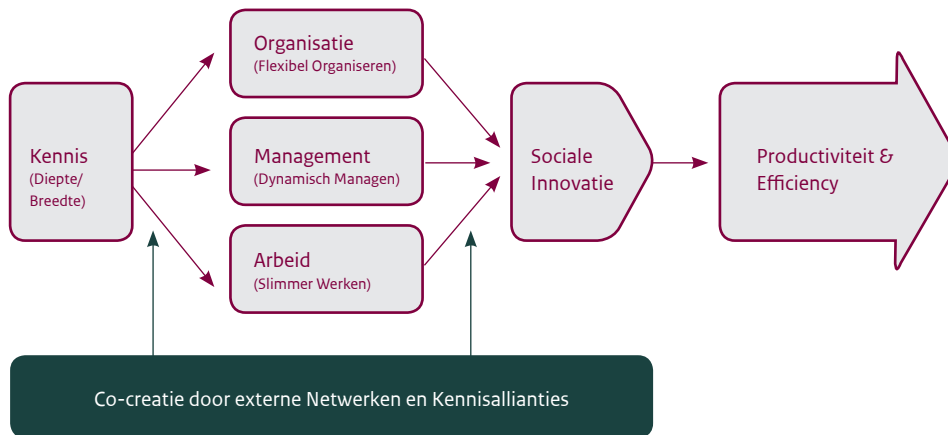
Kennis
(Diepte/
Breedte)

Organisatie
(Flexibel Organiseren)

Management
(Dynamisch Managen)

Arbeid
(Slimmer Werken)

Sociale
Innovatie

Productiviteit &
Efficiency

Co-creatie door externe Netwerken en Kennisallianties